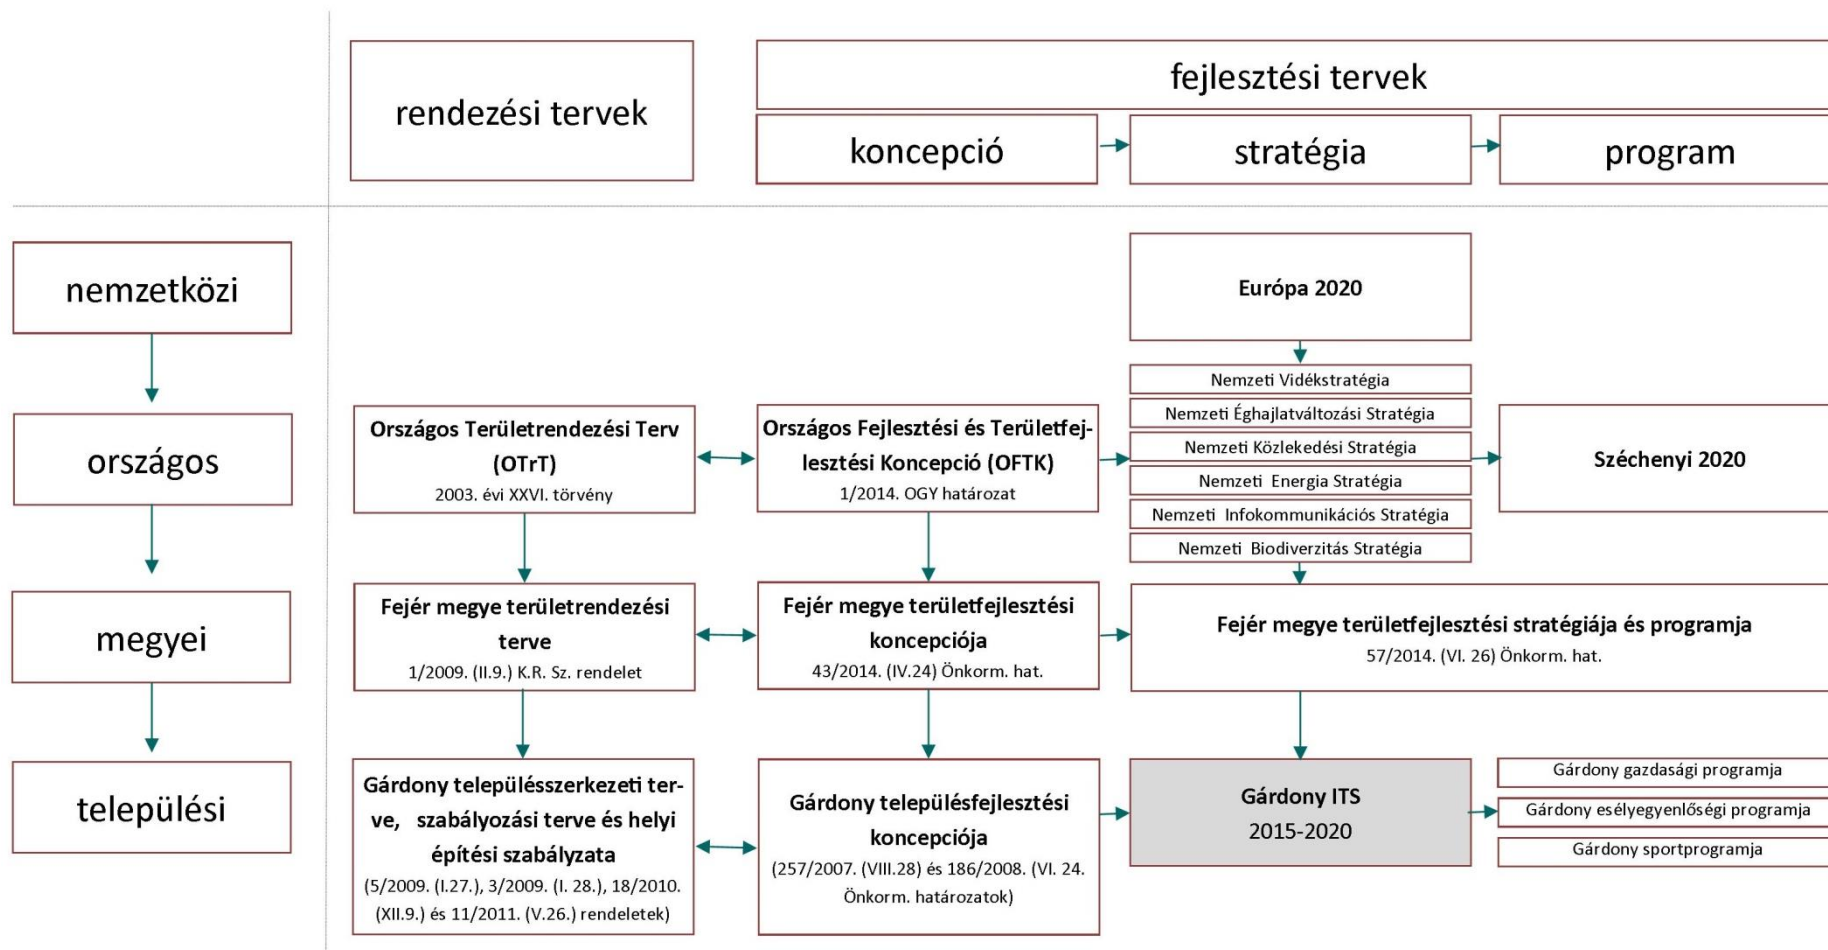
rendezési tervek

fejlesztési tervek

koncepció

stratégia

program

nemzetközi

országos

megyei

települési

Európa 2020

Nemzeti Vidékstratégia

Nemzeti Éghajlatváltozási Stratégia

Nemzeti Közlekedési Stratégia

Nemzeti Energia Stratégia

Nemzeti Infokommunikációs Stratégia

Nemzeti Biodiverzitás Stratégia

Országos Területrendezési Terv (OTrT)
2003. évi XXVI. törvény

Országos Fejlesztési és Területfejlesztési Koncepció (OFTK)
1/2014. OGY határozat

Széchenyi 2020

Fejér megye területrendezési terve
1/2009. (II.9.) K.R. Sz. rendelet

Fejér megye területfejlesztési koncepciója
43/2014. (IV.24) Önkorm. hat.

Fejér megye területfejlesztési stratégiája és programja
57/2014. (VI. 26) Önkorm. hat.

Gárdony településszerkezeti terve, szabályozási terve és helyi építési szabályzata
(5/2009. (I.27.), 3/2009. (I. 28.), 18/2010. (XII.9.) és 11/2011. (V.26.) rendeletek)

Gárdony településfejlesztési koncepciója
(257/2007. (VIII.28) és 186/2008. (VI. 24. Önkorm. határozatok)

Gárdony ITS
2015-2020

Gárdony gazdasági programja

Gárdony esélyegyenlőségi programja

Gárdony sportprogramja